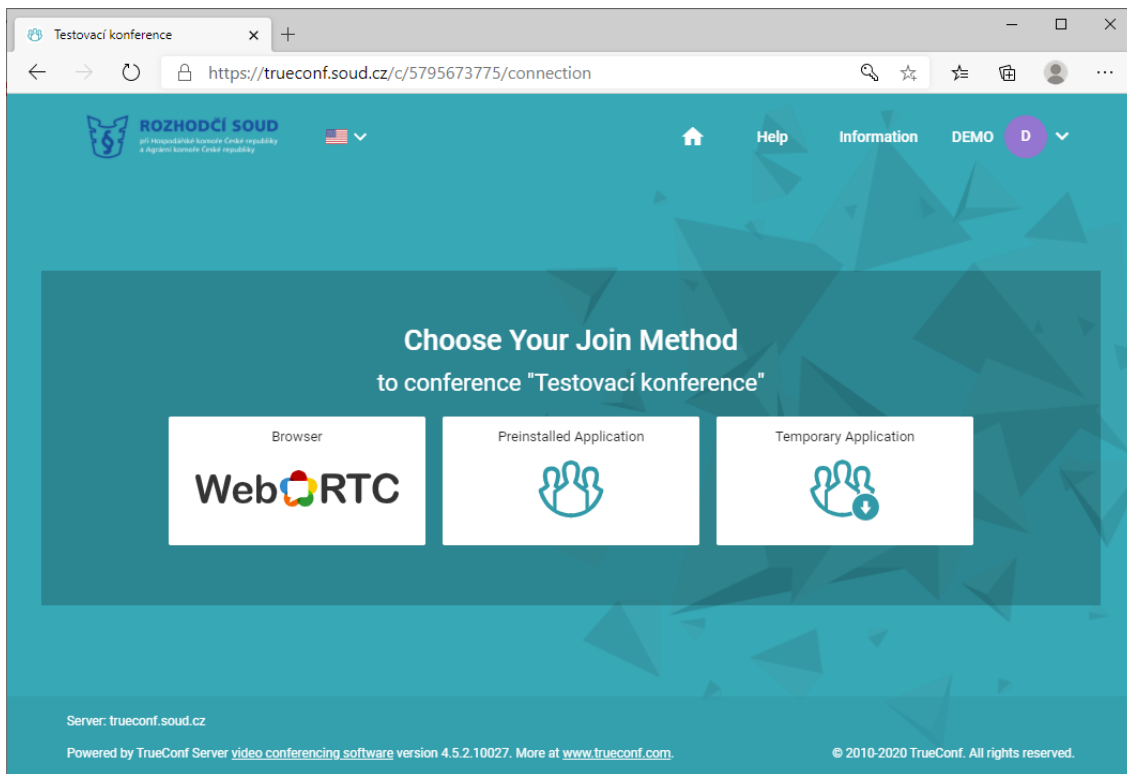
Testovací konference

https://trueconf.soud.cz/c/5795673775/connection

ROZHODČÍ SOUD
při Hospodářské komoře České republiky a Agrární komoře České republiky

Help
Information
DEMO
D

Choose Your Join Method
to conference "Testovací konference"

Browser
WebRTC

Preinstalled Application

Temporary Application

Server: trueconf.soud.cz

Powered by TrueConf Server video conferencing software version 4.5.2.10027. More at www.trueconf.com.

© 2010-2020 TrueConf. All rights reserved.